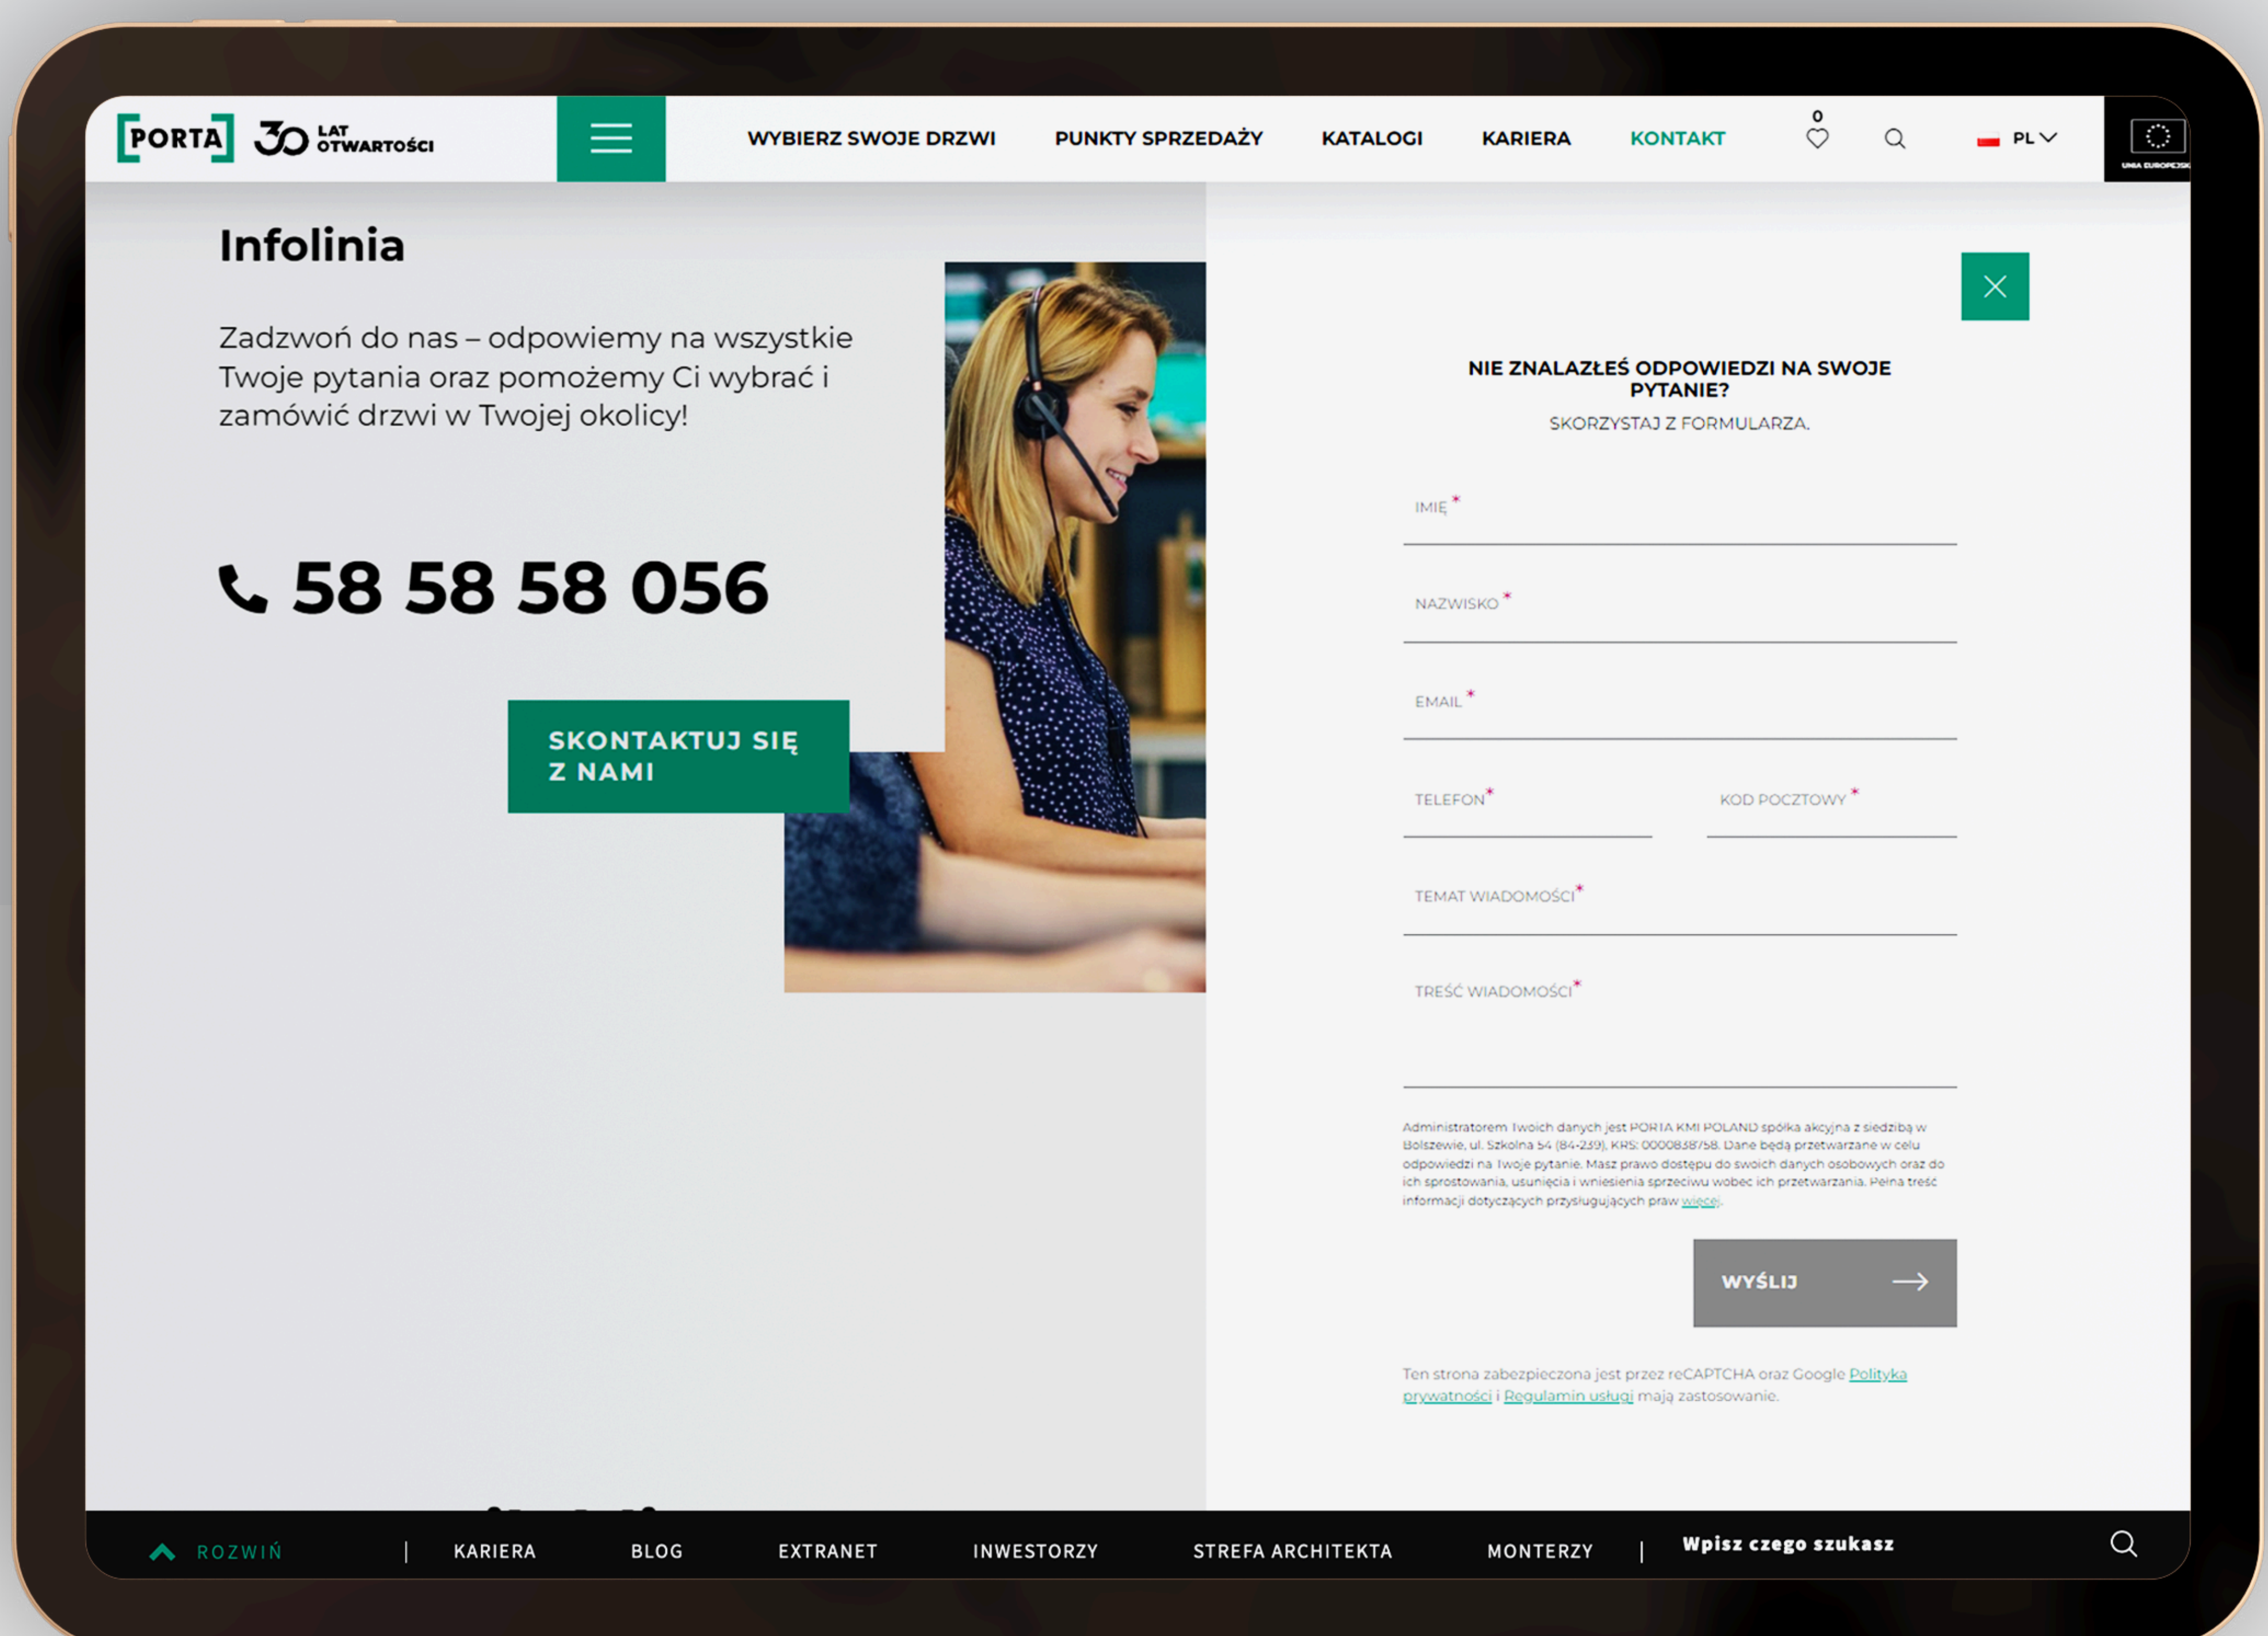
PORTA 30 LAT OTWARTOŚCI

WYBIERZ SWOJE DRZWI PUNKTY SPRZEDAŻY KATALOGI KARIERA KONTAKT 0 PL

Infolinia

Zadzwoń do nas – odpowiemy na wszystkie Twoje pytania oraz pomożemy Ci wybrać i zamówić drzwi w Twojej okolicy!

58 58 58 056

SKONTAKTUJ SIĘ Z NAMI

NIE ZNALAZŁEŚ ODPOWIEDZI NA SWOJE PYTANIE?
SKORZYSTAJ Z FORMULARZA.

IMIĘ *

NAZWISKO *

EMAIL *

TELEFON *

KOD POCZTOWY *

TEMAT WIADOMOŚCI *

TREŚĆ WIADOMOŚCI *

Administratorem Twoich danych jest PORTA KMI POLAND spółka akcyjna z siedzibą w Bolszewie, ul. Szkolna 54 (84-239), KRS: 0000838758. Dane będą przetwarzane w celu odpowiedzi na Twoje pytanie. Masz prawo dostępu do swoich danych osobowych oraz do ich sprostowania, usunięcia i wniesienia sprzeciwu wobec ich przetwarzania. Pełna treść informacji dotyczących przysługujących praw więcej.

WYŚLIJ

Ten strona zabezpieczona jest przez reCAPTCHA oraz Google Polityka prywatności i Regulamin usługi mają zastosowanie.

ROZWIŃ | KARIERA BLOG EXTRANET INWESTORZY STREFA ARCHITEKTA MONTERZY | Wpisz czego szukasz